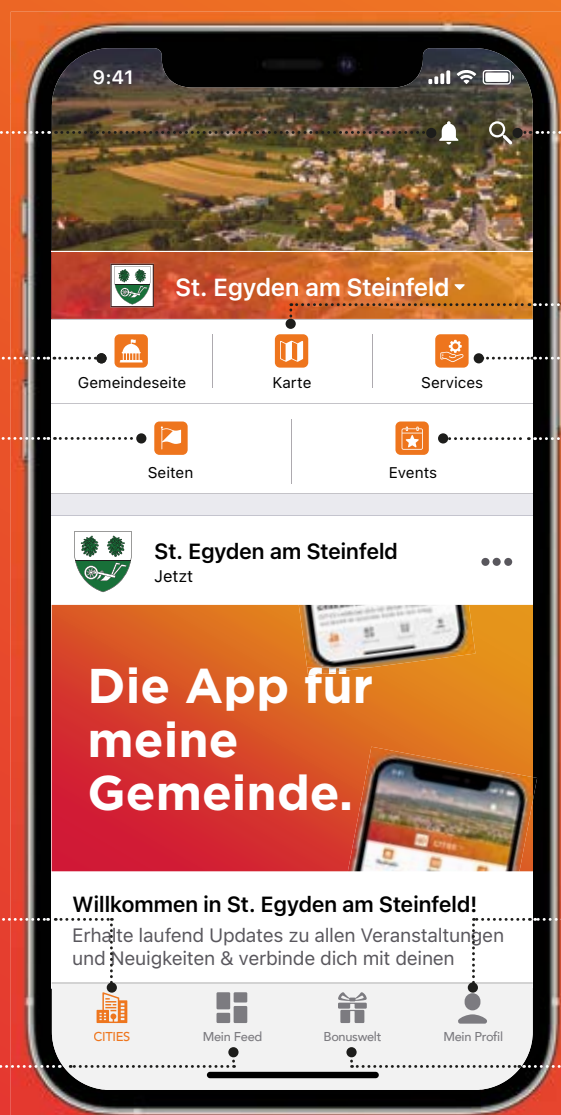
9:41

St. Egyden am Steinfeld

Gemeindeseite

Karte

Services

Seiten

Events

St. Egyden am Steinfeld
Jetzt

Die App für meine Gemeinde.

Willkommen in St. Egyden am Steinfeld!
Erhalte laufend Updates zu allen Veranstaltungen und Neuigkeiten & verbinde dich mit deinen

CITIES

Mein Feed

Bonuswelt

Mein Profil